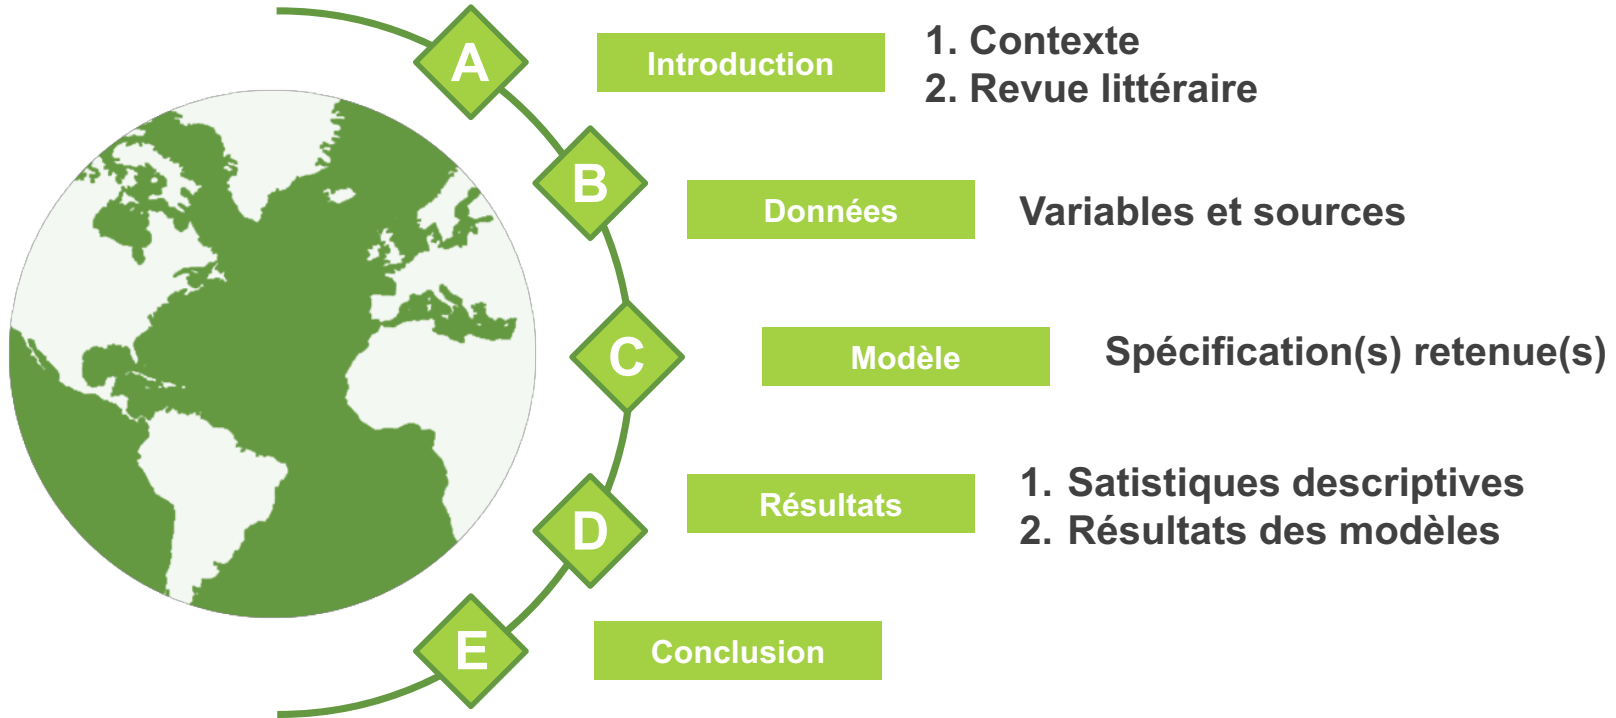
A

Introduction

1. Contexte
2. Revue littéraire

B

Données

Variables et sources

C

Modèle

Spécification(s) retenue(s)

D

Résultats

1. Satistiques descriptives
2. Résultats des modèles

E

Conclusion